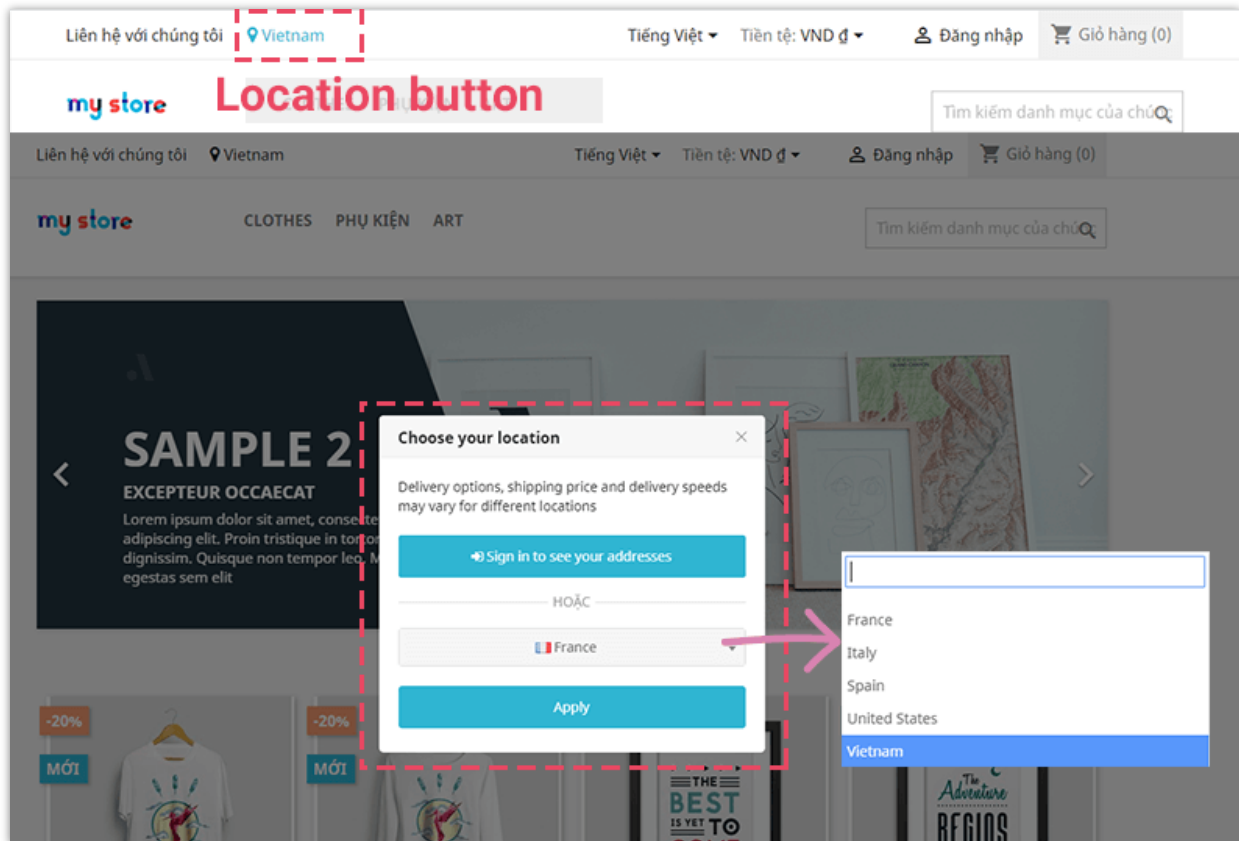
Liên hệ với chúng tôi Vietnam Tiếng Việt Tiền tệ: VND ₫ Đăng nhập Giỏ hàng (0)

my store Location button Tìm kiếm danh mục của chúng

Liên hệ với chúng tôi Vietnam Tiếng Việt Tiền tệ: VND ₫ Đăng nhập Giỏ hàng (0)

my store CLOTHES PHỤ KIỆN ART Tìm kiếm danh mục của chúng

SAMPLE 2
EXCEPTEUR OCCAECAT
Lorem ipsum dolor sit amet, consecte adipiscing elit. Proin tristique in tort dignissim. Quisque non tempor leo. M egestas sem elit

Choose your location ×
Delivery options, shipping price and delivery speeds may vary for different locations
Sign in to see your addresses
HOẶC
France
Apply

France
Italy
Spain
United States
Vietnam

-20% MỚI -20% MỚI

THE BEST IS YET TO

The Adventure BEGINS